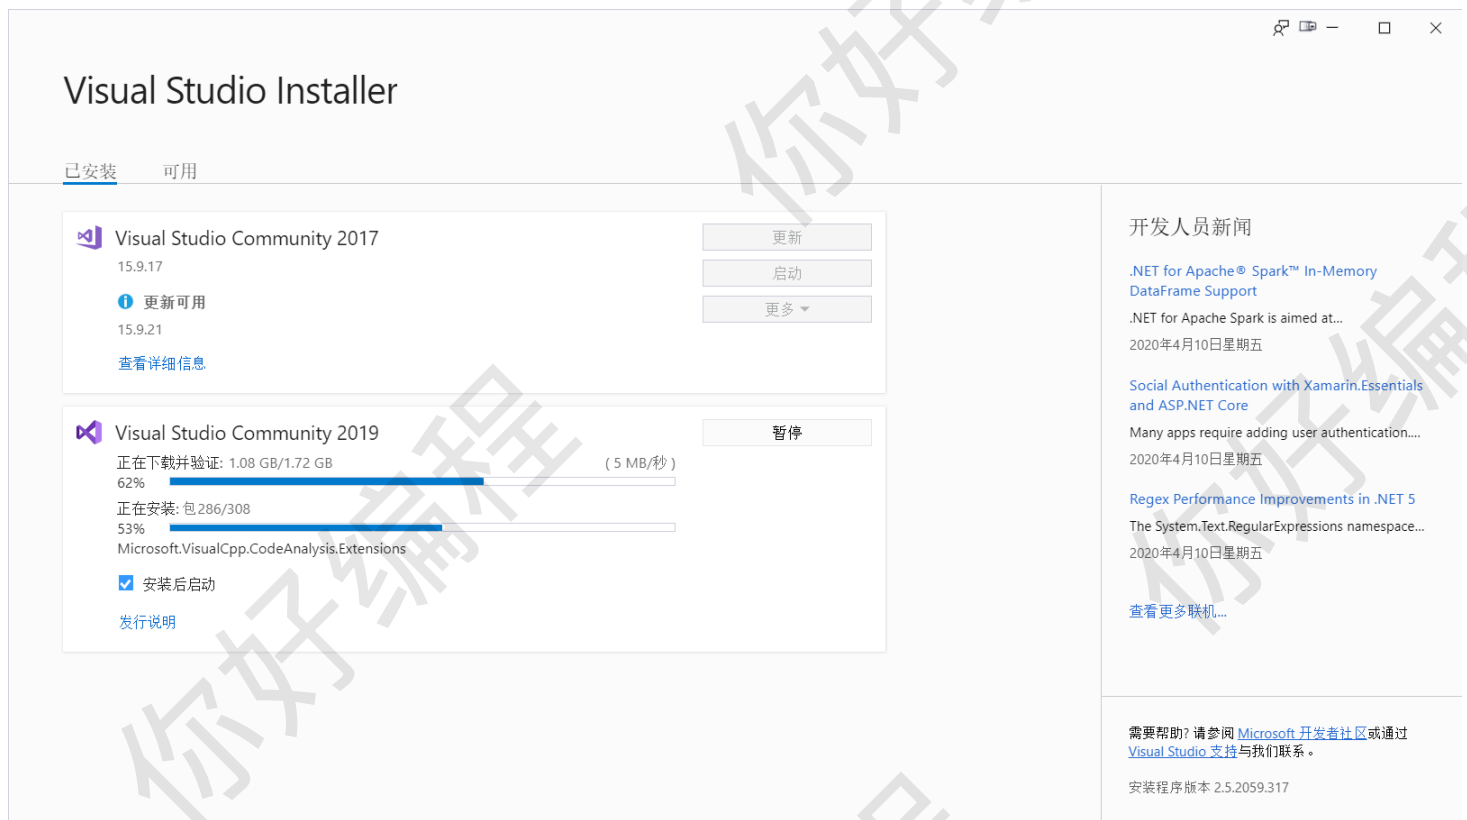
Visual Studio Installer

已安装 可用

Visual Studio Community 2017
15.9.17

更新可用
15.9.21

查看详细信息

更新
启动
更多

Visual Studio Community 2019
正在下载并验证: 1.08 GB/1.72 GB ( 5 MB/秒 )
62%
正在安装: 包286/308
53%
Microsoft.VisualCpp.CodeAnalysis.Extensions

安装后启动

发行说明

暂停

开发人员新闻

.NET for Apache® Spark™ In-Memory DataFrame Support
.NET for Apache Spark is aimed at...
2020年4月10日星期五

Social Authentication with Xamarin.Essentials and ASP.NET Core
Many apps require adding user authentication....
2020年4月10日星期五

Regex Performance Improvements in .NET 5
The System.Text.RegularExpressions namespace...
2020年4月10日星期五

查看更多联机...

需要帮助? 请参阅 Microsoft 开发者社区或通过 Visual Studio 支持与我们联系。

安装程序版本 2.5.2059.317

你好编程 你好编程 你好编程